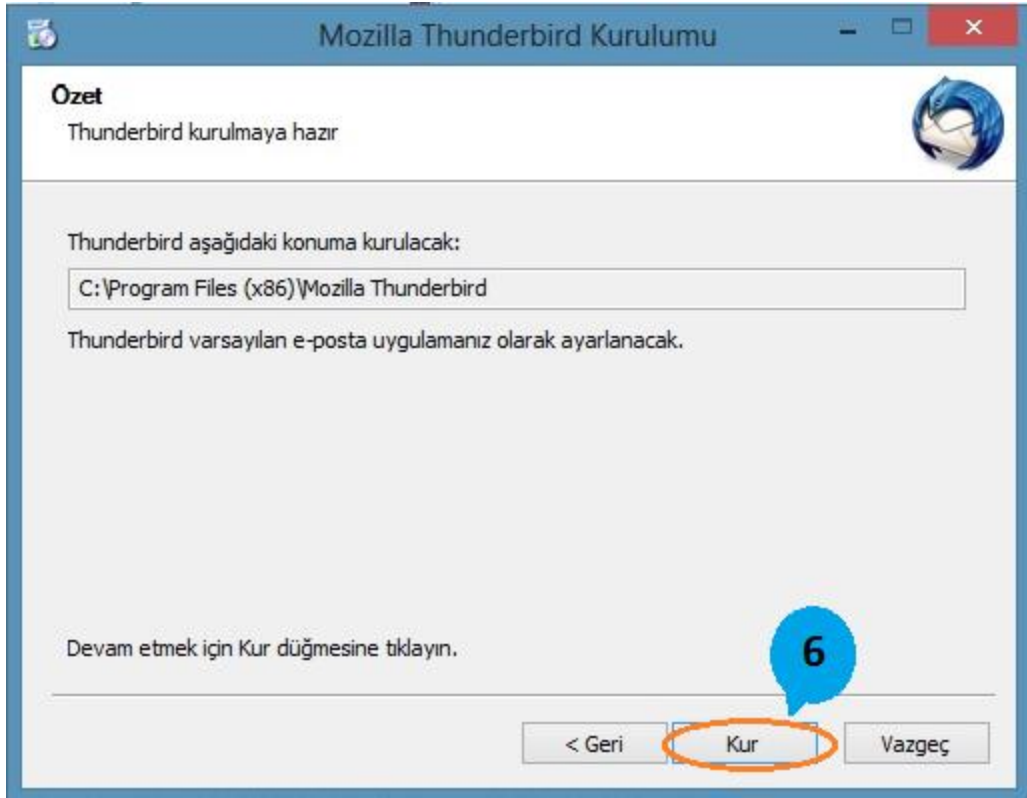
Mozilla Thunderbird Kurulumu

Özet
Thunderbird kurulmaya hazır

Thunderbird aşağıdaki konuma kurulacak:

C:\Program Files (x86)\Mozilla Thunderbird

Thunderbird varsayılan e-posta uygulamanız olarak ayarlanacak.

Devam etmek için Kur düğmesine tıklayın.

6

< Geri

Kur

Vazgeç